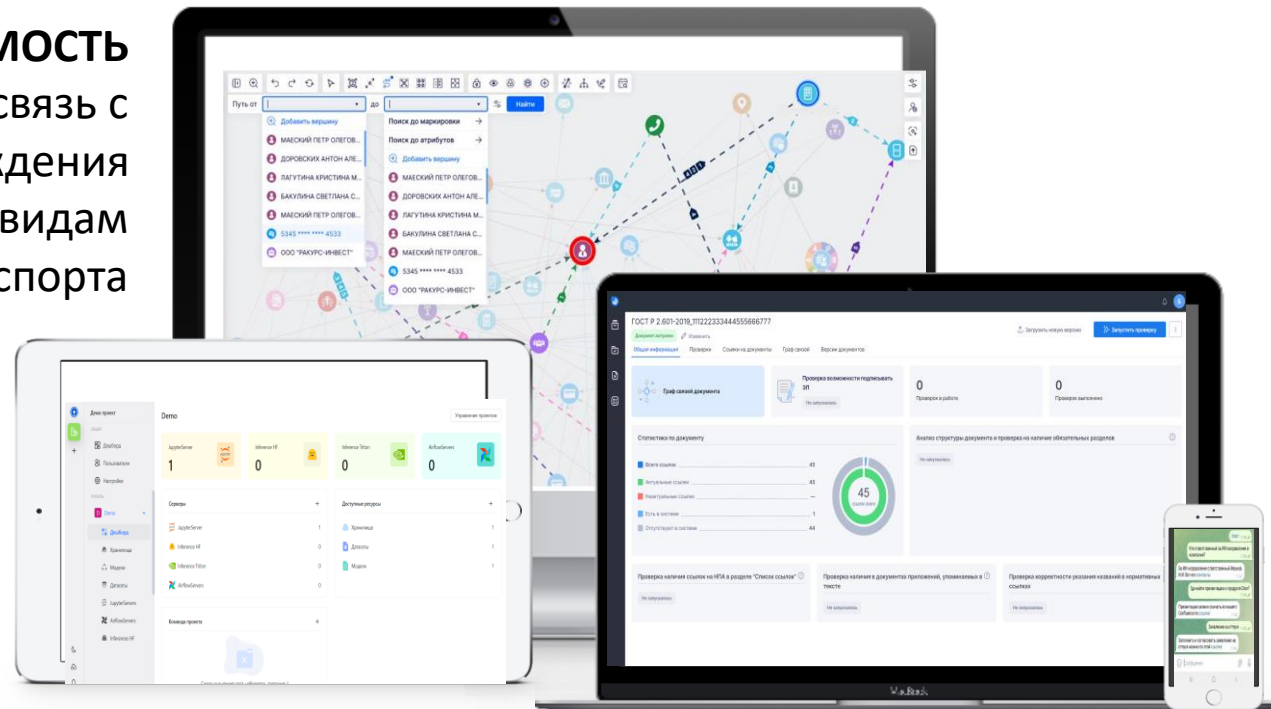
мость
связь с
ждения
видам
спорта

Путь от
до
Найти
Добавить вершину
МАЕСКИЙ ПЕТР ОЛЕГОВ...
ДОРОВСКИХ АНТОН АЛЕ...
ЛАГУТИНА КРИСТИНА М...
БАКУЛИНА СВЕТЛАНА С...
МАЕСКИЙ ПЕТР ОЛЕГОВ...
5345 **** **** 4533
ООО "РАКУРС-ИНВЕСТ"
Поиск до маркировки
Поиск до атрибутов
Добавить вершину
МАЕСКИЙ ПЕТР ОЛЕГОВ...
ДОРОВСКИХ АНТОН АЛЕ...
ЛАГУТИНА КРИСТИНА М...
БАКУЛИНА СВЕТЛАНА С...
МАЕСКИЙ ПЕТР ОЛЕГОВ...
5345 **** **** 4533
ООО "РАКУРС-ИНВЕСТ"

ГОСТ Р 2.601-2019_111222333444555666777
Загрузить новую версию
Запустить проверку
Общая информация
Проверки
Ссылки на документы
Граф связей
Версии документов
Граф связей документа
Проверка возможности подписывать ЭП
Не запускалась
0
Проверки в работе
0
Проверки выполнено
Статистика по документу
Всего ссылок 45
Актуальные ссылки 45
Неактуальные ссылки —
Есть в системе 1
Отсутствует в системе 44
45
Анализ структуры документа и проверка на наличие обязательных разделов
Не запускалась
Проверка наличия ссылок на НПА в разделе "Список ссылок"
Не запускалась
Проверка наличия в документах приложений, упоминаемых в тексте
Не запускалась
Проверка корректности указания названий в нормативных ссылках
Не запускалась

Демо проект
Demo
Управление проектом
Дашборд
Пользователи
Настройки
JupyterServer
1
Inference HF
0
Inference Triton
0
AirflowServers
0
Серверы
JupyterServer
Inference HF
Inference Triton
AirflowServers
Доступные ресурсы
Хранилища
Датасеты
Модели
Demo
Дашборд
Хранилища
Модели
Датасеты
JupyterServers
AirflowServers
Inference HF
Команда проекта

MacBook